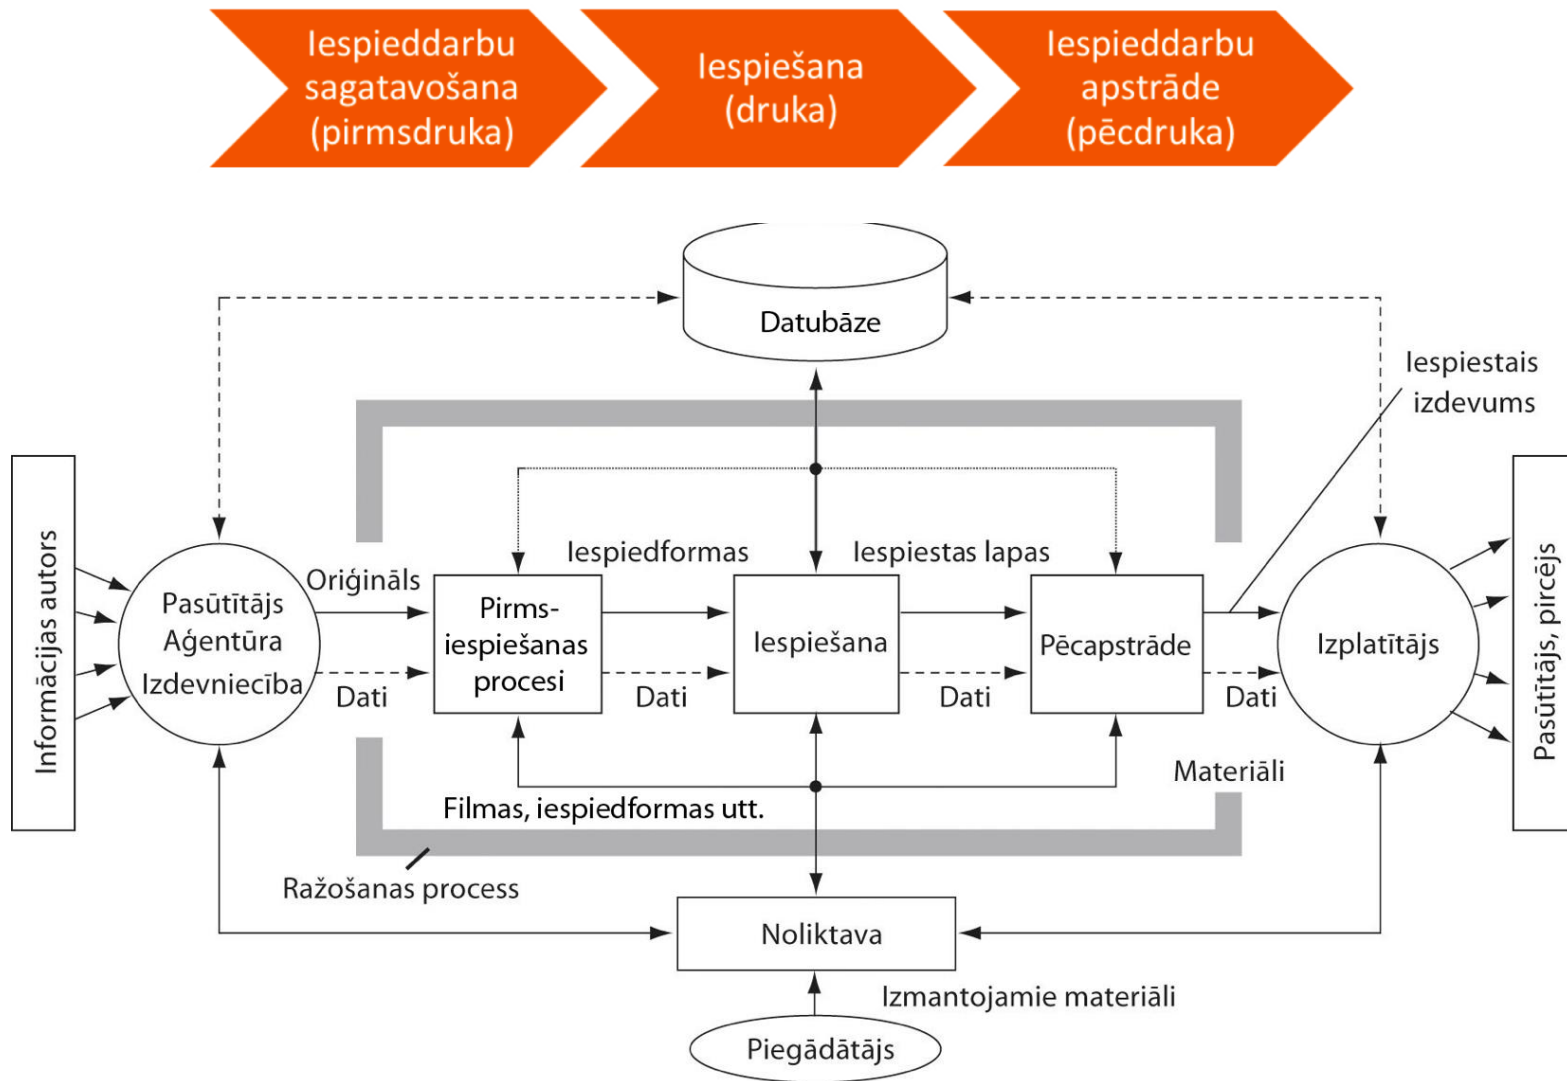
Iespieddarbu sagatavošana (pirmsdruka)

Iespiešana (druka)

Iespieddarbu apstrāde (pēcdruka)

Datubāze

Iespiestais izdevums

Informācijas autors

Pasūtītājs
Aģentūra
Izdevniecība

Oriģināls

Dati

Iespiedformas

Iespiestas lapas

Pirms-iespiešanas procesi

Dati

Iespiešana

Dati

Pēcapstrāde

Dati

Izplatītājs

Pasūtītājs, pircējs

Materiāli

Filmas, iespiedformas utt.

Ražošanas process

Noliktava

Izmantojamie materiāli

Piegādātājs